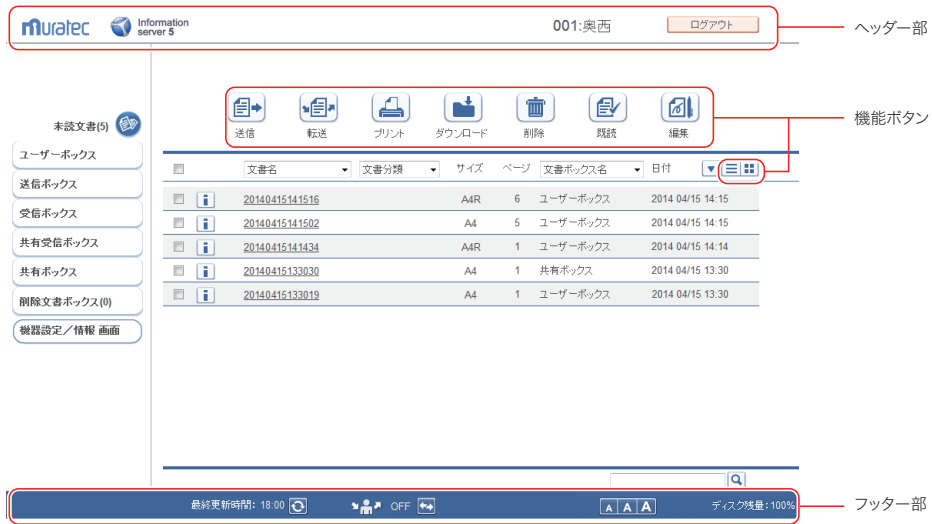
muratec Information server 5

001:奥西

ログアウト

ヘッダー部

未読文書(5)

ユーザーボックス

送信ボックス

受信ボックス

共有受信ボックス

共有ボックス

削除文書ボックス(0)

機器設定／情報 画面

送信 転送 プリント ダウンロード 削除 既読 編集

機能ボタン

| | | 文書名 | 文書分類 | サイズ | ページ | 文書ボックス名 | 日付 |
|---|---|---|---|---|---|---|---|
| | i | 20140415141516 | | A4R | 6 | ユーザーボックス | 2014 04/15 14:15 |
| | i | 20140415141502 | | A4 | 5 | ユーザーボックス | 2014 04/15 14:15 |
| | i | 20140415141434 | | A4R | 1 | ユーザーボックス | 2014 04/15 14:14 |
| | i | 20140415133030 | | A4 | 1 | 共有ボックス | 2014 04/15 13:30 |
| | i | 20140415133019 | | A4 | 1 | ユーザーボックス | 2014 04/15 13:30 |

最終更新時間: 18:00 OFF A A A ディスク残量: 100%

フッター部